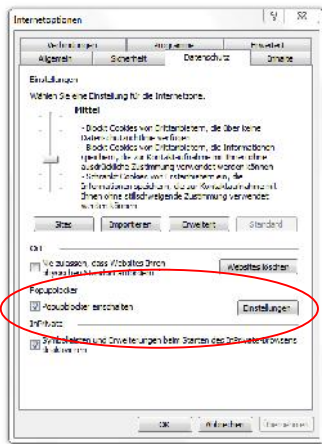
Internetoptionen

Verbindungen | Programme | Erweitert
Allgemein | Sicherheit | Datenschutz | Inhalte

Einstellungen
Wählen Sie eine Einstellung für die Internetzone.

Mittel

- Blockt Cookies von Drittanbietern, die über keine Datenschutzrichtlinie verfügen
- Blockt Cookies von Drittanbietern, die Informationen speichern, die zur Kontaktaufnahme mit Ihnen ohne ausdrückliche Zustimmung verwendet werden können
- Schränkt Cookies von Erstanbietern ein, die Informationen speichern, die zur Kontaktaufnahme mit Ihnen ohne stillschweigende Zustimmung verwendet werden können

Sites | Importieren | Erweitert | Standard

Ort
Nie zulassen, dass Websites Ihren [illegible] | Websites löschen

Popupblocker
☒ Popupblocker einschalten | Einstellungen

InPrivate
☒ Symbolleisten und Erweiterungen beim Starten des InPrivate-Browsens deaktivieren

OK | Abbrechen | Übernehmen